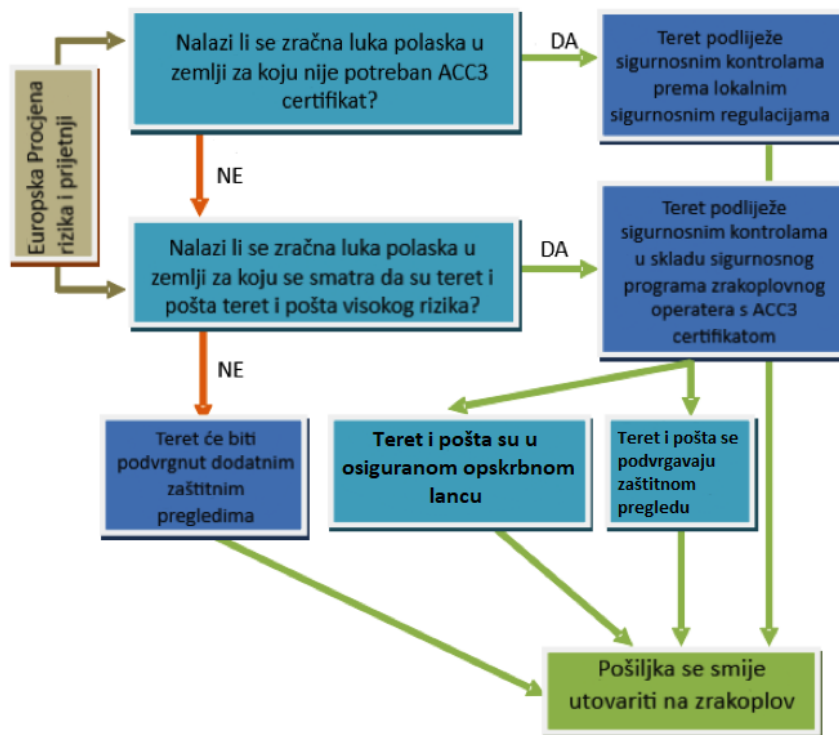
Europska Procjena rizika i prijetnji

Nalazi li se zračna luka polaska u zemlji za koju nije potreban ACC3 certifikat?

DA

Teret podliježe sigurnosnim kontrolama prema lokalnim sigurnosnim regulacijama

NE

Nalazi li se zračna luka polaska u zemlji za koju se smatra da su teret i pošta teret i pošta visokog rizika?

DA

Teret podliježe sigurnosnim kontrolama u skladu sigurnosnog programa zrakoplovnog operatera s ACC3 certifikatom

NE

Teret će biti podvrgnut dodatnim zaštitnim pregledima

Teret i pošta su u osiguranom opskrbnom lancu

Teret i pošta se podvrgavaju zaštitnom pregledu

Pošiljka se smije utovariti na zrakoplov